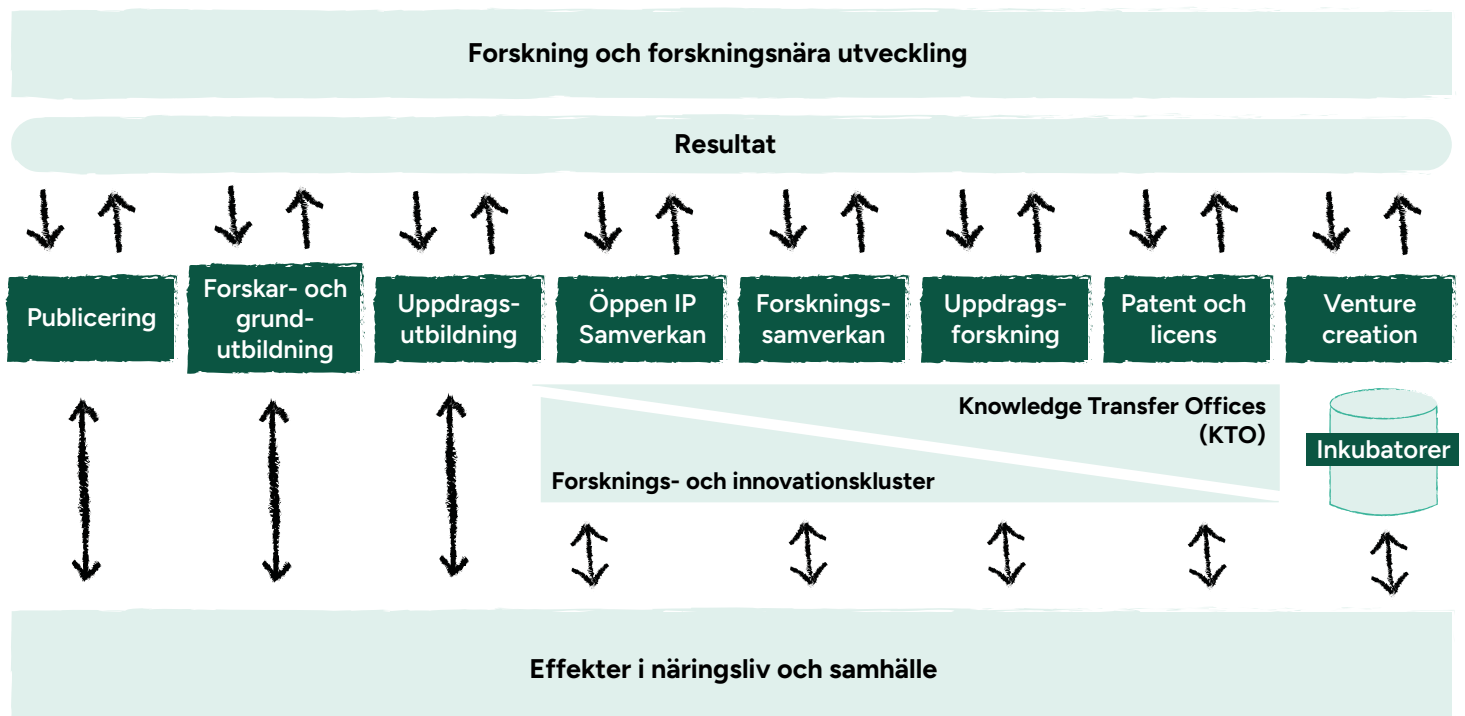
Forskning och forskningsnära utveckling

Resultat

Publicering

Forskar- och grundutbildning

Uppdragsutbildning

Öppen IP Samverkan

Forskningssamverkan

Uppdragsforskning

Patent och licens

Venture creation

Knowledge Transfer Offices (KTO)

Forsknings- och innovationskluster

Inkubatorer

Effekter i näringsliv och samhälle